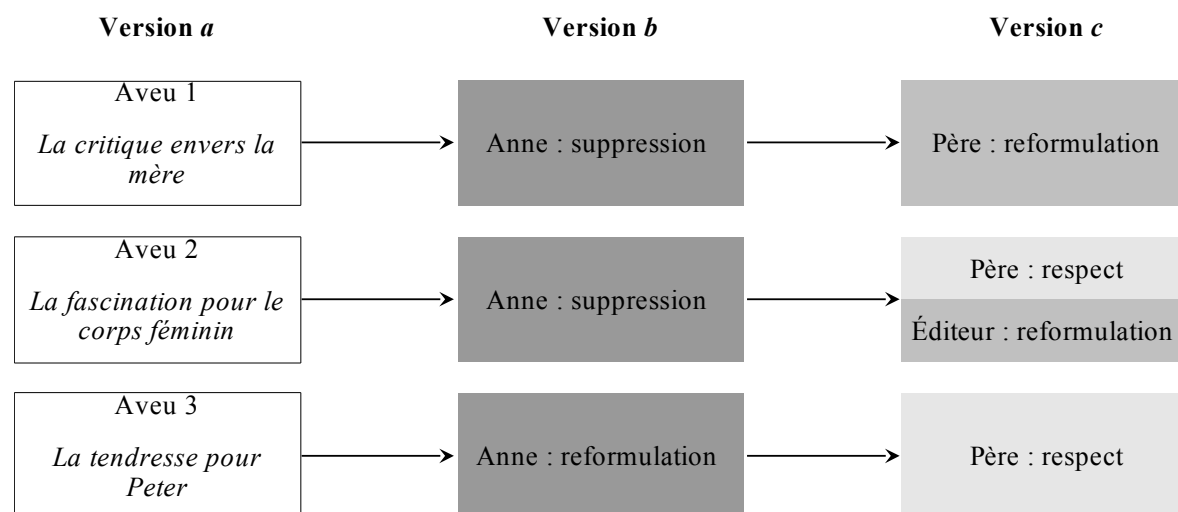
Version *a*

Version *b*

Version *c*

Aveu 1

*La critique envers la mère*

Anne : suppression

Père : reformulation

Aveu 2

*La fascination pour le corps féminin*

Anne : suppression

Père : respect

Éditeur : reformulation

Aveu 3

*La tendresse pour Peter*

Anne : reformulation

Père : respect